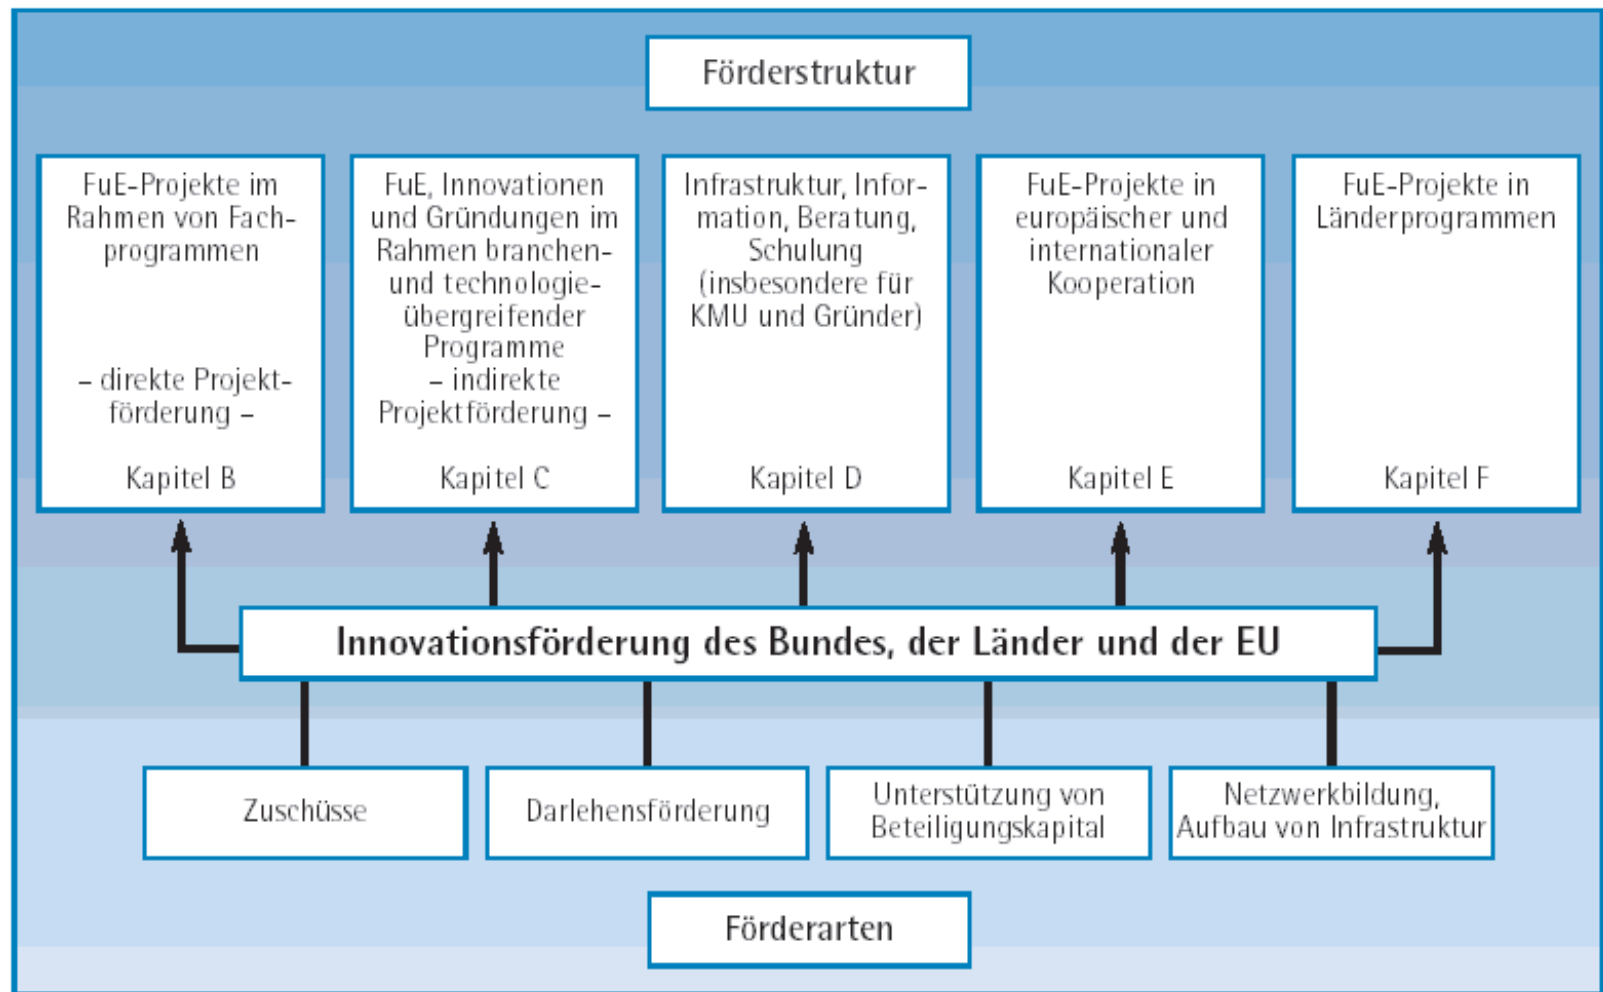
Förderstruktur

FuE-Projekte im Rahmen von Fachprogrammen

– direkte Projektförderung –

Kapitel B

FuE, Innovationen und Gründungen im Rahmen branchen- und technologieübergreifender Programme
– indirekte Projektförderung –

Kapitel C

Infrastruktur, Information, Beratung, Schulung (insbesondere für KMU und Gründer)

Kapitel D

FuE-Projekte in europäischer und internationaler Kooperation

Kapitel E

FuE-Projekte in Länderprogrammen

Kapitel F

Innovationsförderung des Bundes, der Länder und der EU

Zuschüsse

Darlehensförderung

Unterstützung von Beteiligungskapital

Netzwerkbildung, Aufbau von Infrastruktur

Förderarten